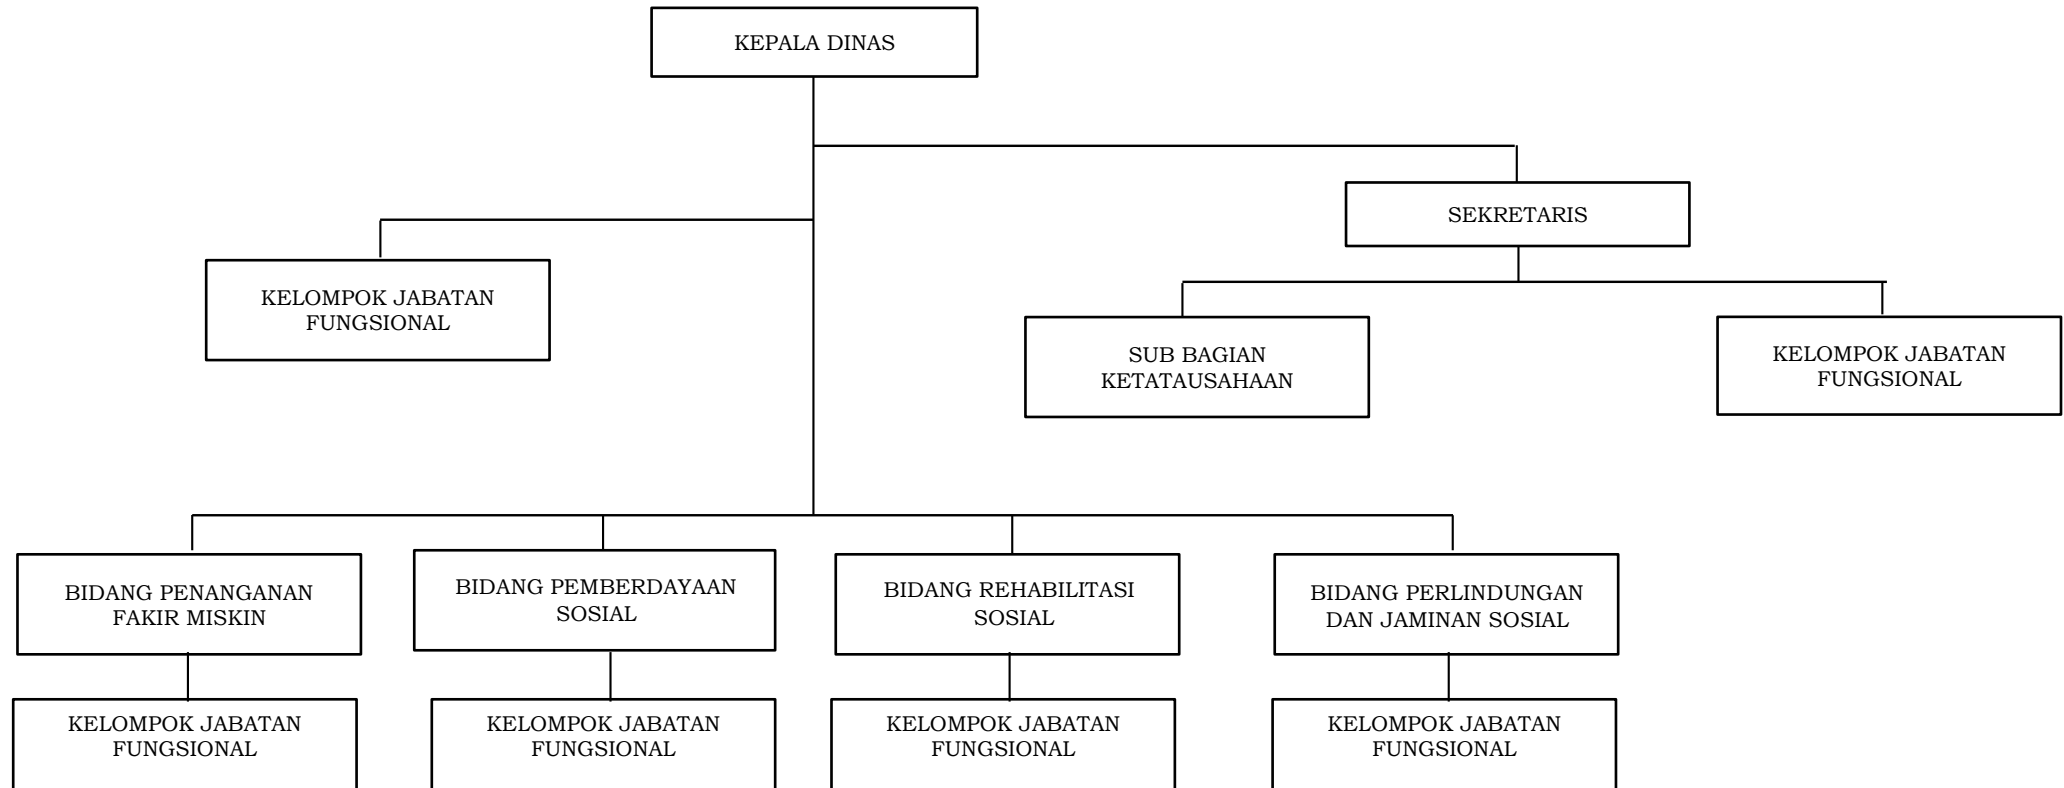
KEPALA DINAS

SEKRETARIS

KELOMPOK JABATAN FUNGSIONAL

SUB BAGIAN KETATAUSAHAAN

KELOMPOK JABATAN FUNGSIONAL

BIDANG PENANGANAN FAKIR MISKIN

BIDANG PEMBERDAYAAN SOSIAL

BIDANG REHABILITASI SOSIAL

BIDANG PERLINDUNGAN DAN JAMINAN SOSIAL

KELOMPOK JABATAN FUNGSIONAL

KELOMPOK JABATAN FUNGSIONAL

KELOMPOK JABATAN FUNGSIONAL

KELOMPOK JABATAN FUNGSIONAL